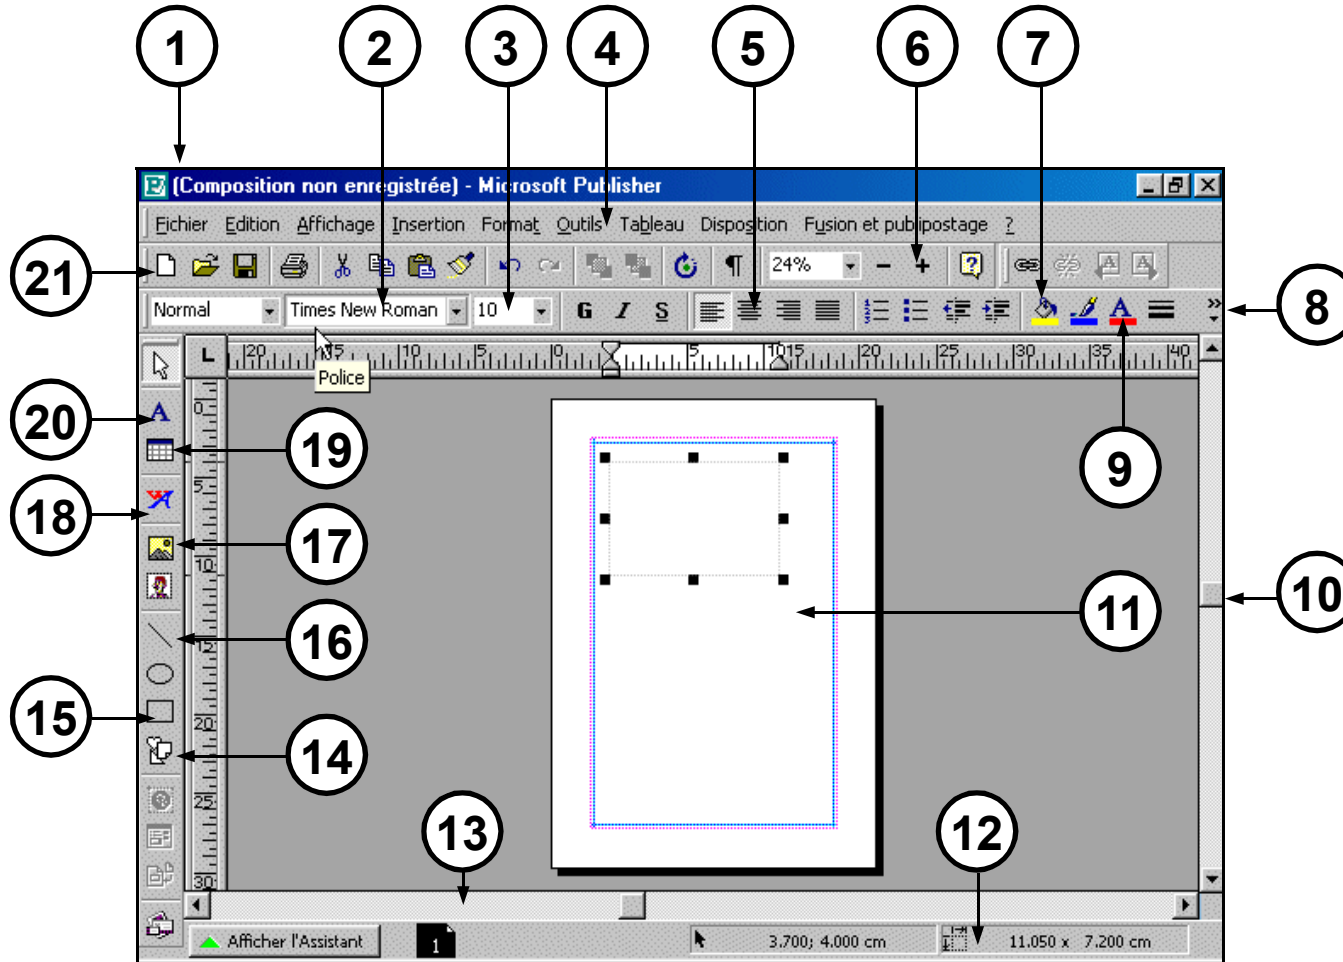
1 2 3 4 5 6 7

(Composition non enregistrée) - Microsoft Publisher

Fichier Edition Affichage Insertion Format Outils Tableau Disposition Fusion et publipostage ?

21

24%

Normal Times New Roman 10 G I S

8

Police

L

20 19 18 17 16 15 14

9

10

11

13 12

Afficher l'Assistant 1 3.700; 4.000 cm 11.050 x 7.200 cm